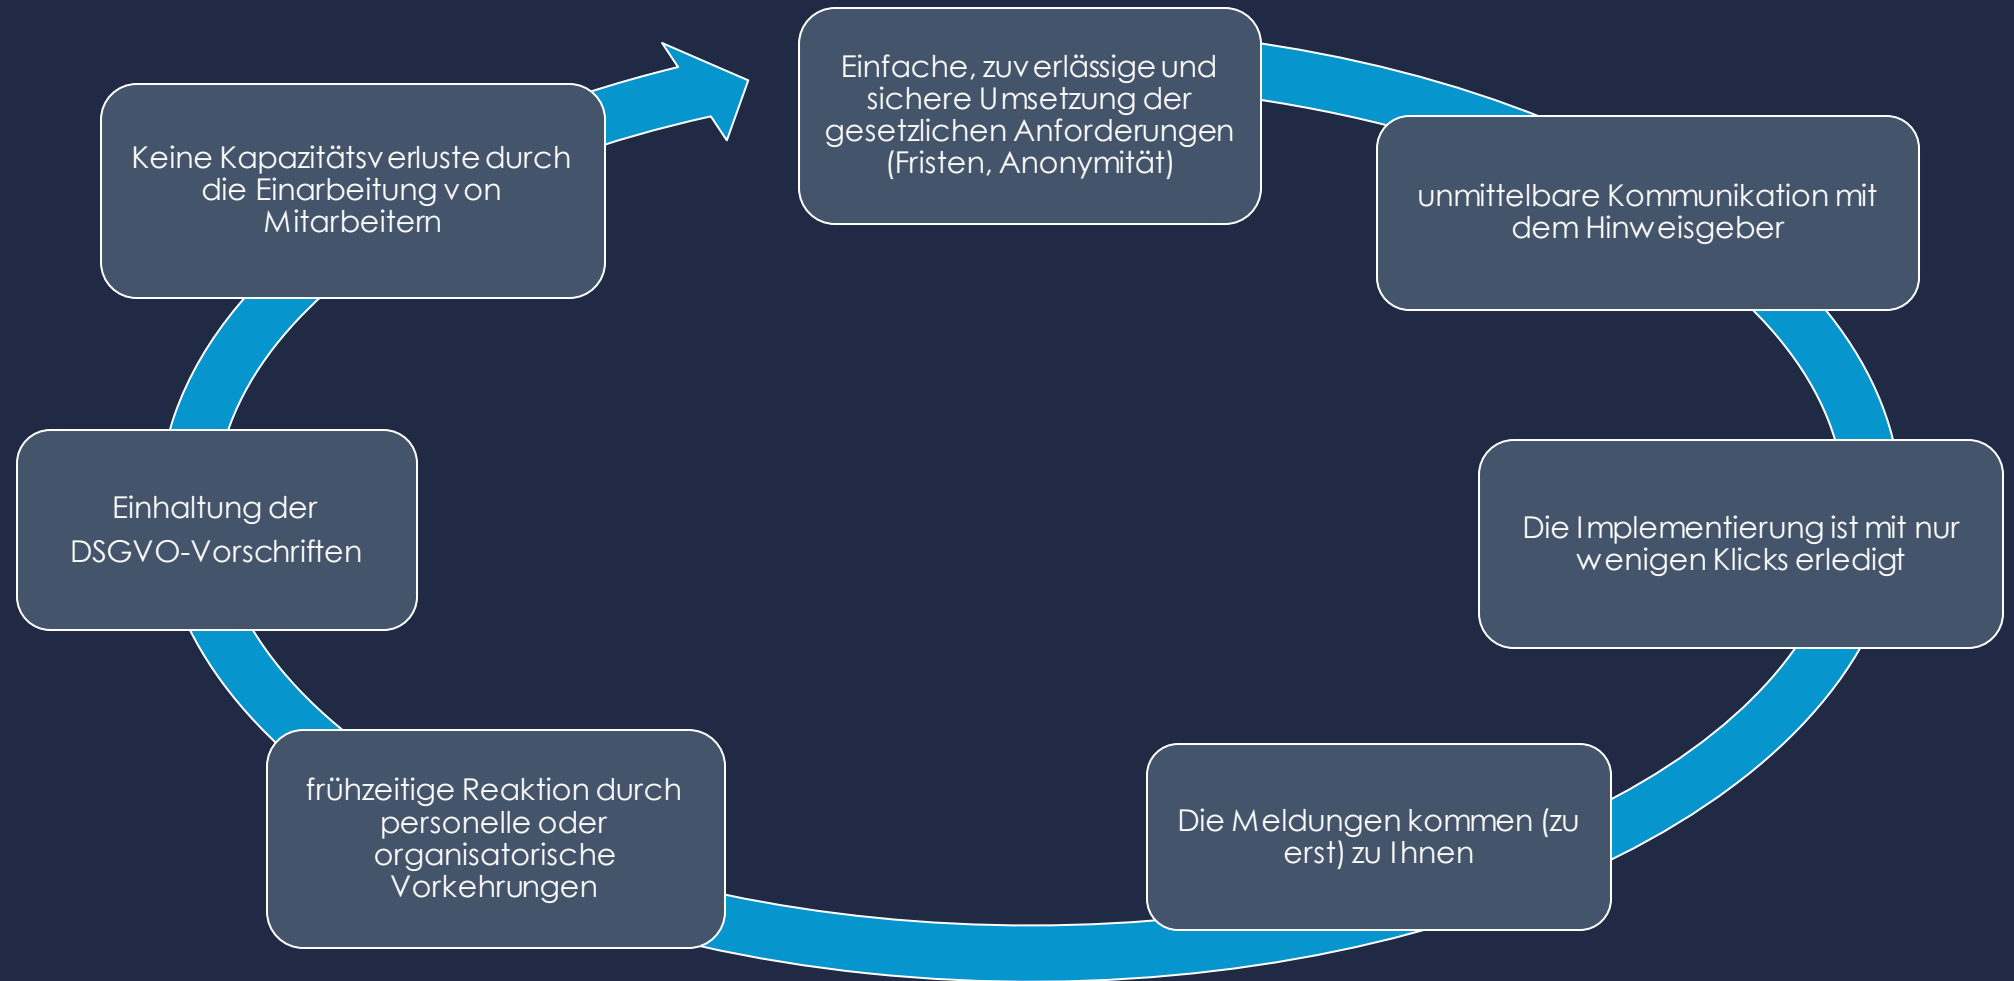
Einfache, zuverlässige und sichere Umsetzung der gesetzlichen Anforderungen (Fristen, Anonymität)

unmittelbare Kommunikation mit dem Hinweisgeber

Die Implementierung ist mit nur wenigen Klicks erledigt

Die Meldungen kommen (zu erst) zu Ihnen

frühzeitige Reaktion durch personelle oder organisatorische Vorkehrungen

Einhaltung der DSGVO-Vorschriften

Keine Kapazitätsverluste durch die Einarbeitung von Mitarbeitern